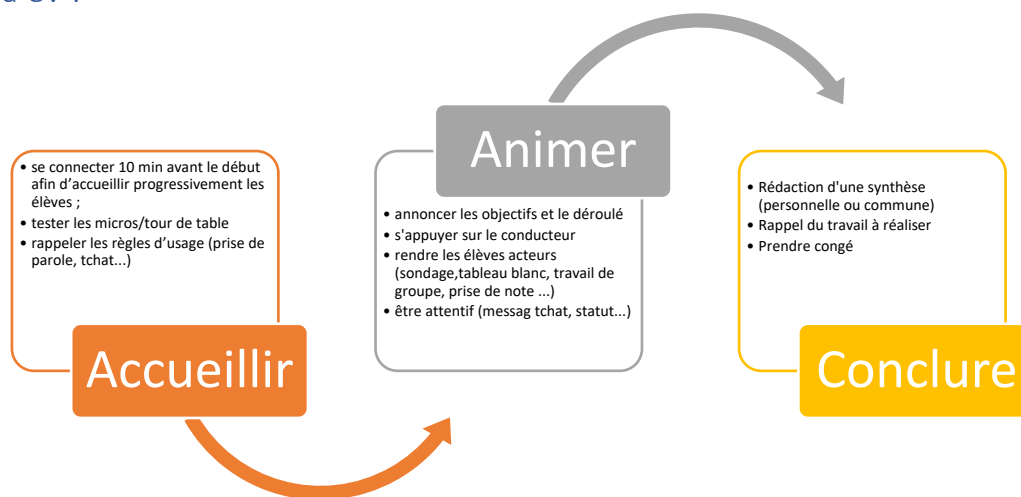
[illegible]

• se connecter 10 min avant le début afin d'accueillir progressivement les élèves ;
• tester les micros/tour de table
• rappeler les règles d'usage (prise de parole, tchat...)

Accueillir

Animer

• annoncer les objectifs et le déroulé
• s'appuyer sur le conducteur
• rendre les élèves acteurs (sondage,tableau blanc, travail de groupe, prise de note ...)
• être attentif (messag tchat, statut...)

• Rédaction d'une synthèse (personnelle ou commune)
• Rappel du travail à réaliser
• Prendre congé

Conclure